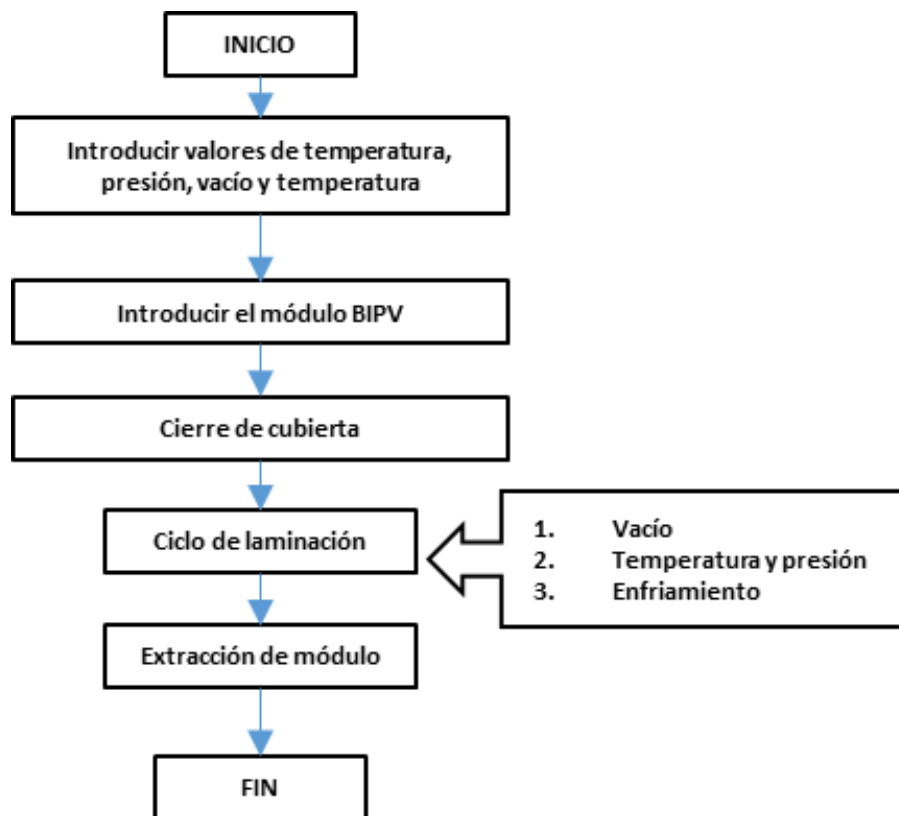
INICIO

Introducir valores de temperatura, presión, vacío y temperatura

Introducir el módulo BIPV

Cierre de cubierta

Ciclo de laminación

1. Vacío
2. Temperatura y presión
3. Enfriamiento

Extracción de módulo

FIN